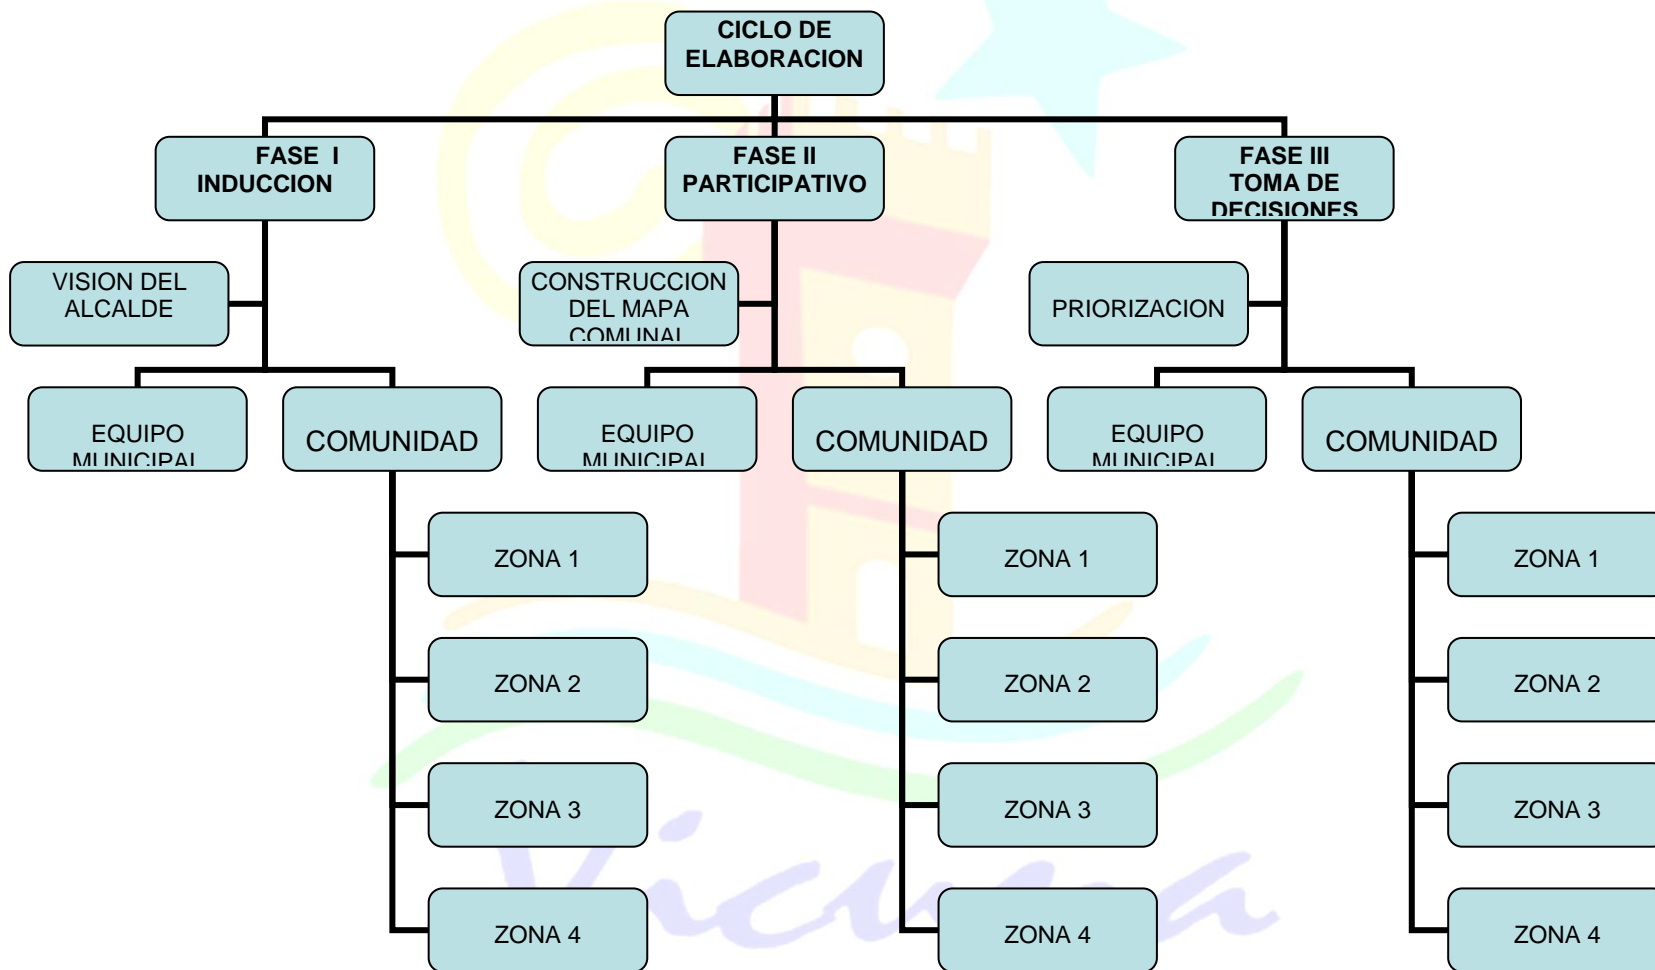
CICLO DE ELABORACION

FASE I INDUCCION

FASE II PARTICIPATIVO

FASE III TOMA DE DECISIONES

VISION DEL ALCALDE

EQUIPO MUNICIPAL

COMUNIDAD

ZONA 1

ZONA 2

ZONA 3

ZONA 4

CONSTRUCCION DEL MAPA COMUNAL

EQUIPO MUNICIPAL

COMUNIDAD

ZONA 1

ZONA 2

ZONA 3

ZONA 4

PRIORIZACION

EQUIPO MUNICIPAL

COMUNIDAD

ZONA 1

ZONA 2

ZONA 3

ZONA 4

Vicuña